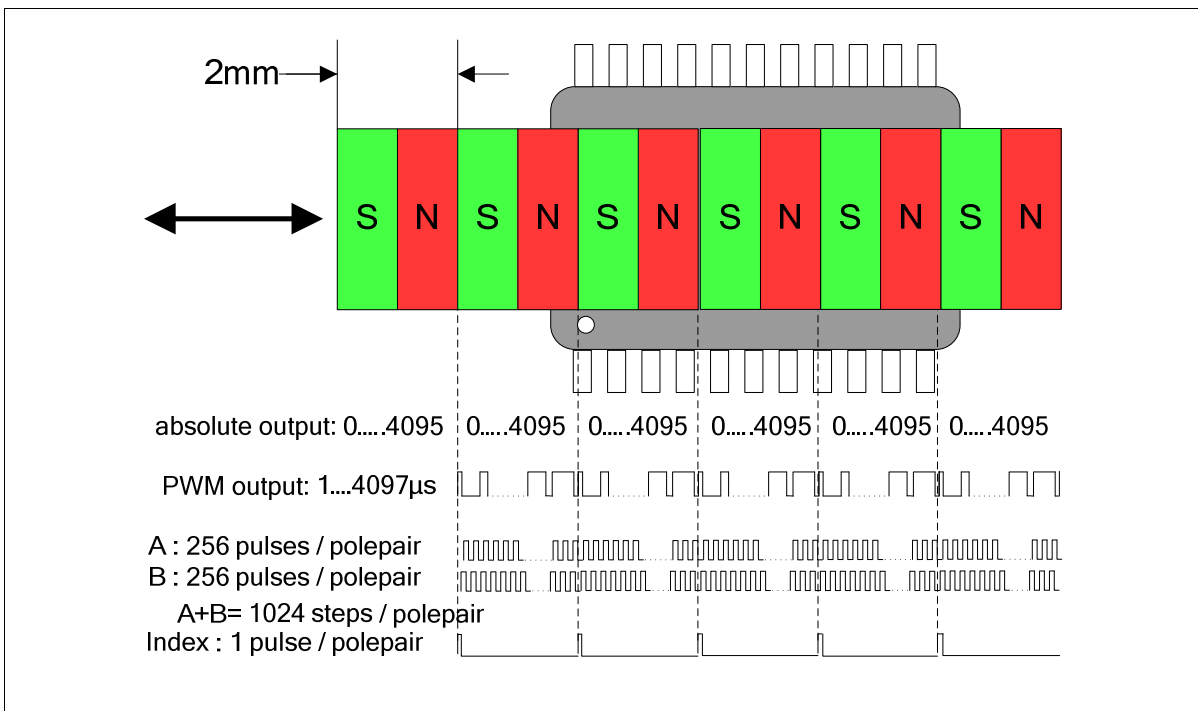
2mm

S N S N S N S N S N S N

absolute output: 0.....4095 0.....4095 0.....4095 0.....4095 0.....4095 0.....4095

PWM output: 1....4097µs

A : 256 pulses / polepair
B : 256 pulses / polepair
A+B= 1024 steps / polepair
Index : 1 pulse / polepair